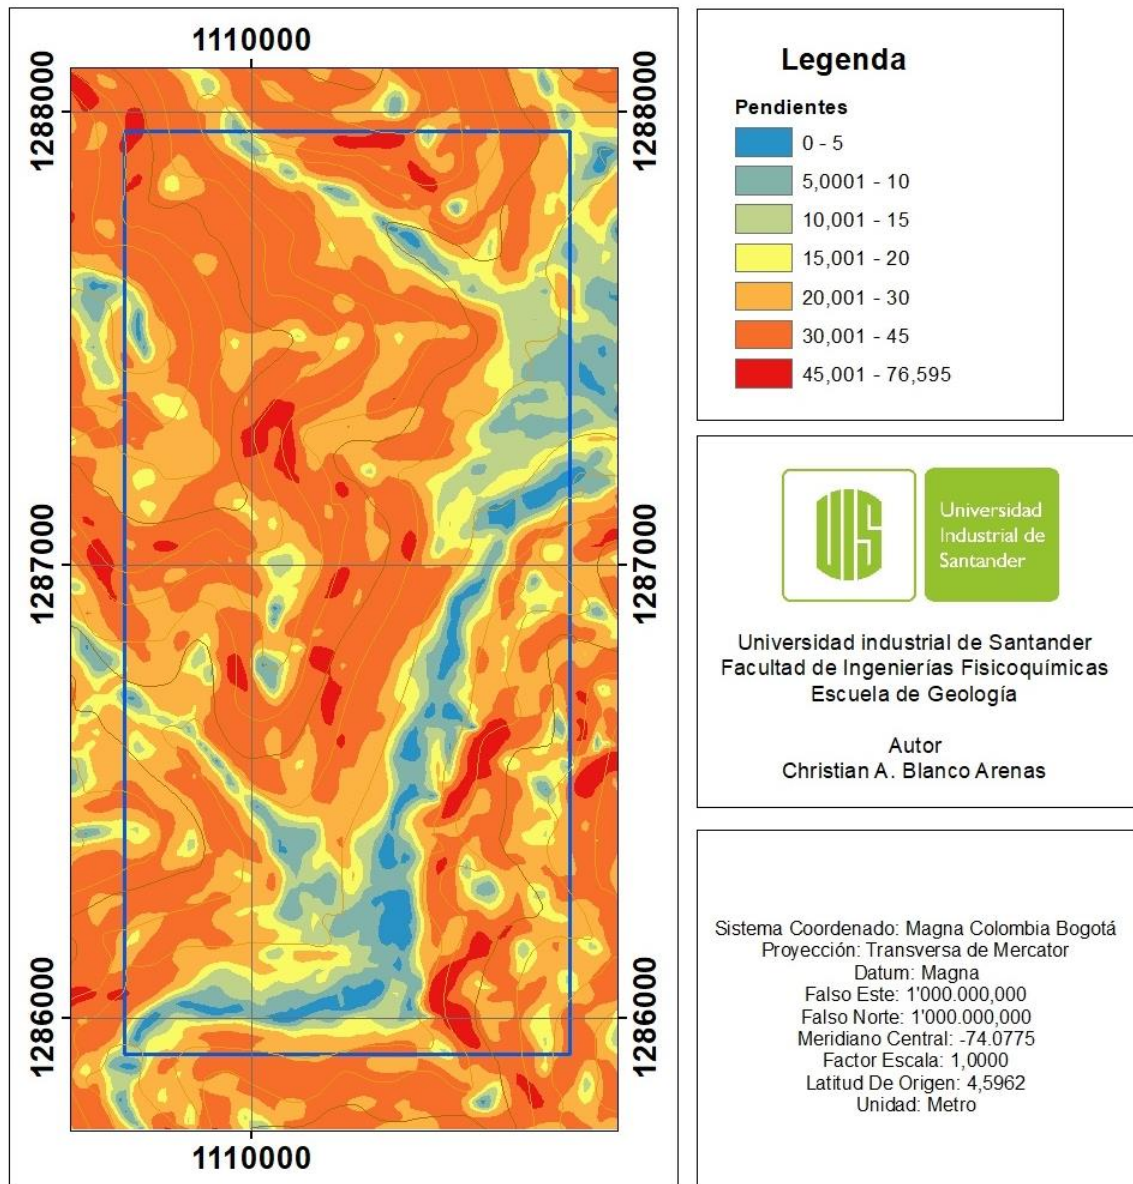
1110000

1288000

1288000

1287000

1287000

1286000

1286000

1110000

Legenda

Pendientes

0 - 5

5,0001 - 10

10,001 - 15

15,001 - 20

20,001 - 30

30,001 - 45

45,001 - 76,595

Universidad Industrial de Santander

Universidad industrial de Santander
Facultad de Ingenierías Fisicoquímicas
Escuela de Geología

Autor
Christian A. Blanco Arenas

Sistema Coordenado: Magna Colombia Bogotá
Proyección: Transversa de Mercator
Datum: Magna
Falso Este: 1'000.000,000
Falso Norte: 1'000.000,000
Meridiano Central: -74.0775
Factor Escala: 1,0000
Latitud De Origen: 4,5962
Unidad: Metro